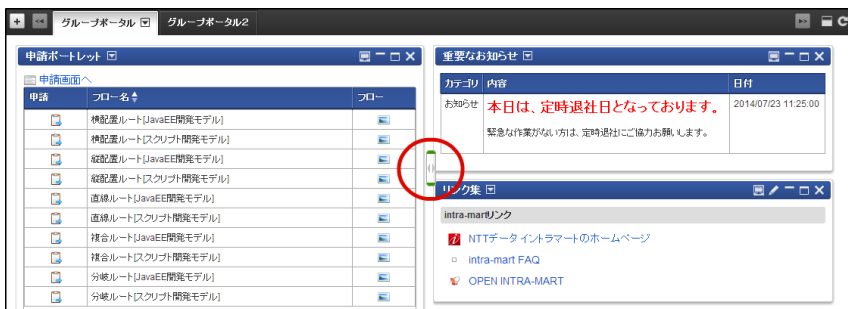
グループポータル　グループポータル2

申請ポートレット

申請画面へ

| 申請 | フロー名 | フロー |
|---|---|---|
| | 横配置ルート[JavaEE開発モデル] | |
| | 横配置ルート[スクリプト開発モデル] | |
| | 縦配置ルート[JavaEE開発モデル] | |
| | 縦配置ルート[スクリプト開発モデル] | |
| | 直線ルート[JavaEE開発モデル] | |
| | 直線ルート[スクリプト開発モデル] | |
| | 複合ルート[JavaEE開発モデル] | |
| | 複合ルート[スクリプト開発モデル] | |
| | 分岐ルート[JavaEE開発モデル] | |
| | 分岐ルート[スクリプト開発モデル] | |

重要なお知らせ

| カテゴリ | 内容 | 日付 |
|---|---|---|
| お知らせ | 本日は、定時退社日となっております。 緊急な作業がない方は、定時退社にご協力お願いします。 | 2014/07/23 11:25:00 |

リンク集

intra-martリンク

NTTデータ イントラマートのホームページ

intra-mart FAQ

OPEN INTRA-MART